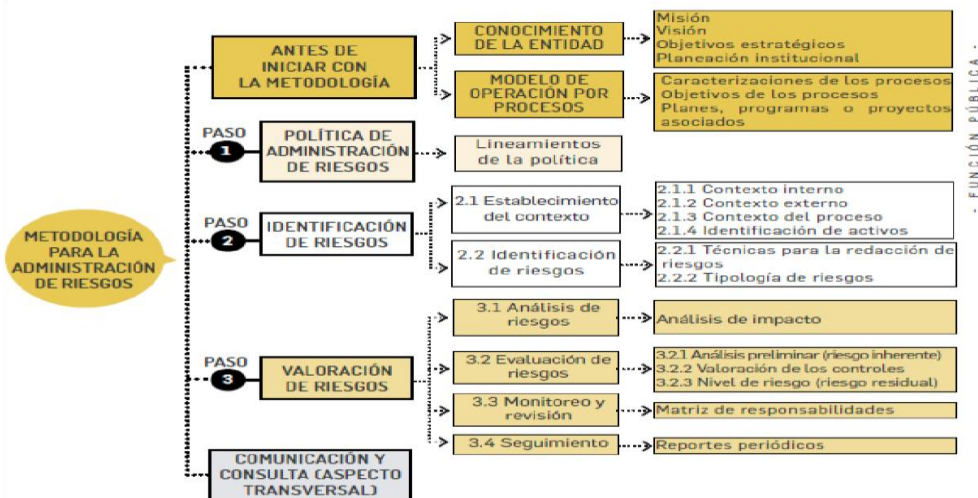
METODOLOGÍA PARA LA ADMINISTRACIÓN DE RIESGOS

ANTES DE INICIAR CON LA METODOLOGÍA

CONOCIMIENTO DE LA ENTIDAD

Misión
Visión
Objetivos estratégicos
Planeación institucional

MODELO DE OPERACIÓN POR PROCESOS

Caracterizaciones de los procesos
Objetivos de los procesos
Planes, programas o proyectos asociados

PASO 1

POLÍTICA DE ADMINISTRACIÓN DE RIESGOS

Lineamientos de la política

PASO 2

IDENTIFICACIÓN DE RIESGOS

2.1 Establecimiento del contexto

2.1.1 Contexto interno
2.1.2 Contexto externo
2.1.3 Contexto del proceso
2.1.4 Identificación de activos

2.2 Identificación de riesgos

2.2.1 Técnicas para la redacción de riesgos
2.2.2 Tipología de riesgos

PASO 3

VALORACIÓN DE RIESGOS

3.1 Análisis de riesgos

Análisis de impacto

3.2 Evaluación de riesgos

3.2.1 Análisis preliminar (riesgo inherente)
3.2.2 Valoración de los controles
3.2.3 Nivel de riesgo (riesgo residual)

3.3 Monitoreo y revisión

Matriz de responsabilidades

3.4 Seguimiento

Reportes periódicos

COMUNICACIÓN Y CONSULTA (ASPECTO TRANSVERSAL)

- FUNCIÓN PÚBLICA -